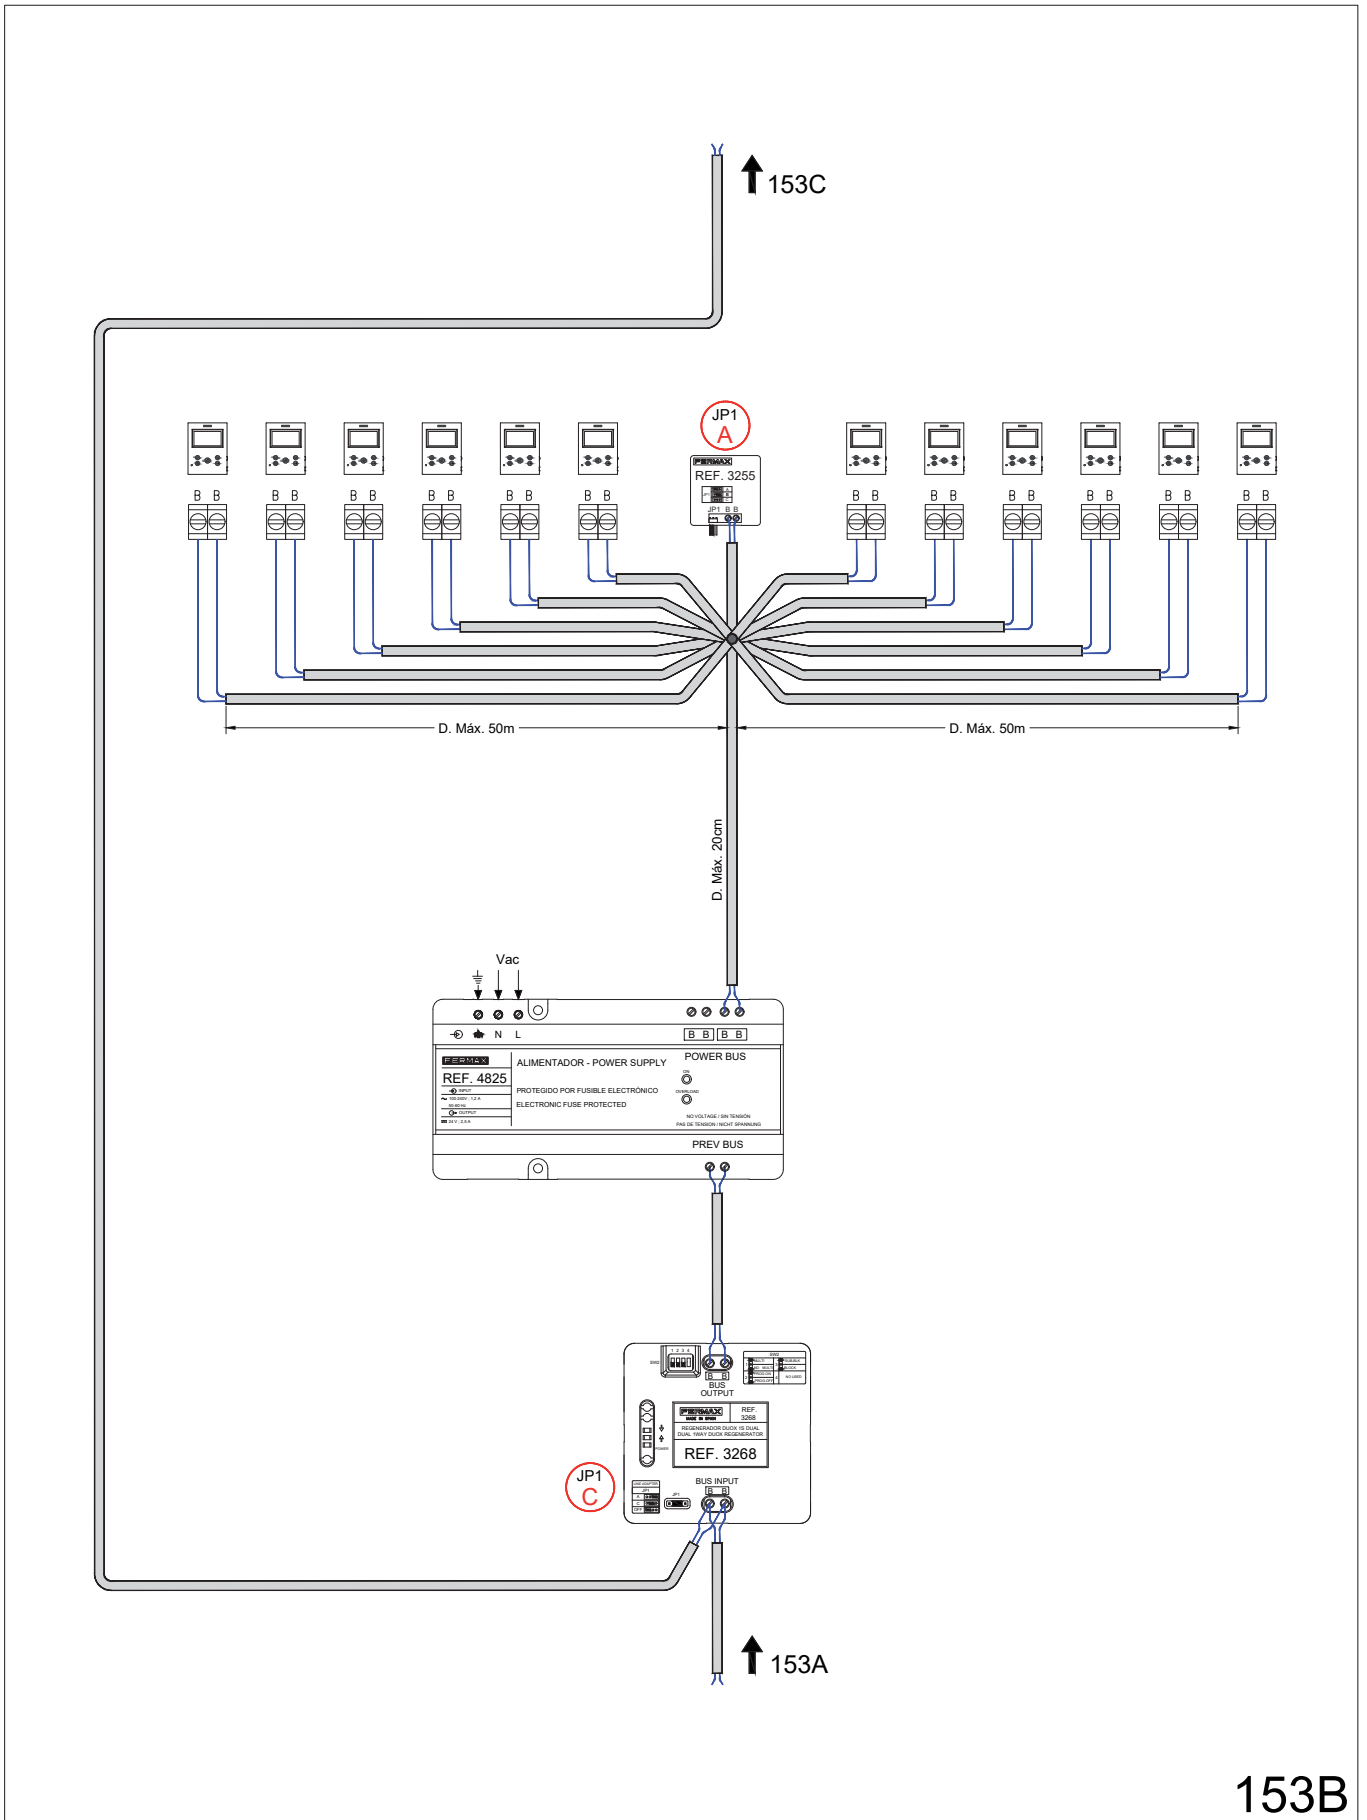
153C

JP1
A

FERMAX
REF. 3255
JP1 B B

B B B B B B B B B B B B B B B B B B B B B B B B

D. Máx. 50m
D. Máx. 50m

D. Máx. 20cm

Vac
N L
B B B B

FERMAX
REF. 4825
ALIMENTADOR - POWER SUPPLY
PROTEGIDO POR FUSIBLE ELECTRÓNICO
ELECTRONIC FUSE PROTECTED
POWER BUS
NO VOLTAGE / SIN TENSIÓN
PREV BUS

B B
BUS OUTPUT
FERMAX
REF. 3268
REGENERADOR DUOX 1S DUAL
DUAL 1WAY DUOX REGENERATOR
REF. 3268

JP1
C

BUS INPUT
B B

153A

153B